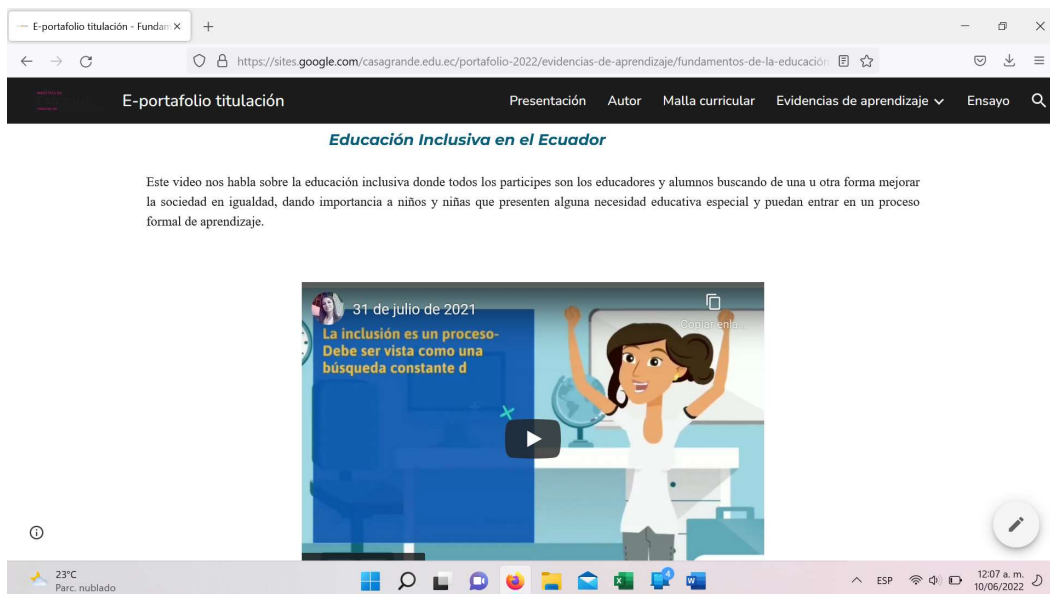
E-portafolio titulación - Fundam ×
+
https://sites.google.com/casagrande.edu.ec/portafolio-2022/evidencias-de-aprendizaje/fundamentos-de-la-educación

E-portafolio titulación
Presentación Autor Malla curricular Evidencias de aprendizaje Ensayo

Educación Inclusiva en el Ecuador

Este video nos habla sobre la educación inclusiva donde todos los participes son los educadores y alumnos buscando de una u otra forma mejorar la sociedad en igualdad, dando importancia a niños y niñas que presenten alguna necesidad educativa especial y puedan entrar en un proceso formal de aprendizaje.

31 de julio de 2021
Copiar enla...
La inclusión es un proceso- Debe ser vista como una búsqueda constante d

23°C
Parc. nublado
ESP
12:07 a. m.
10/06/2022